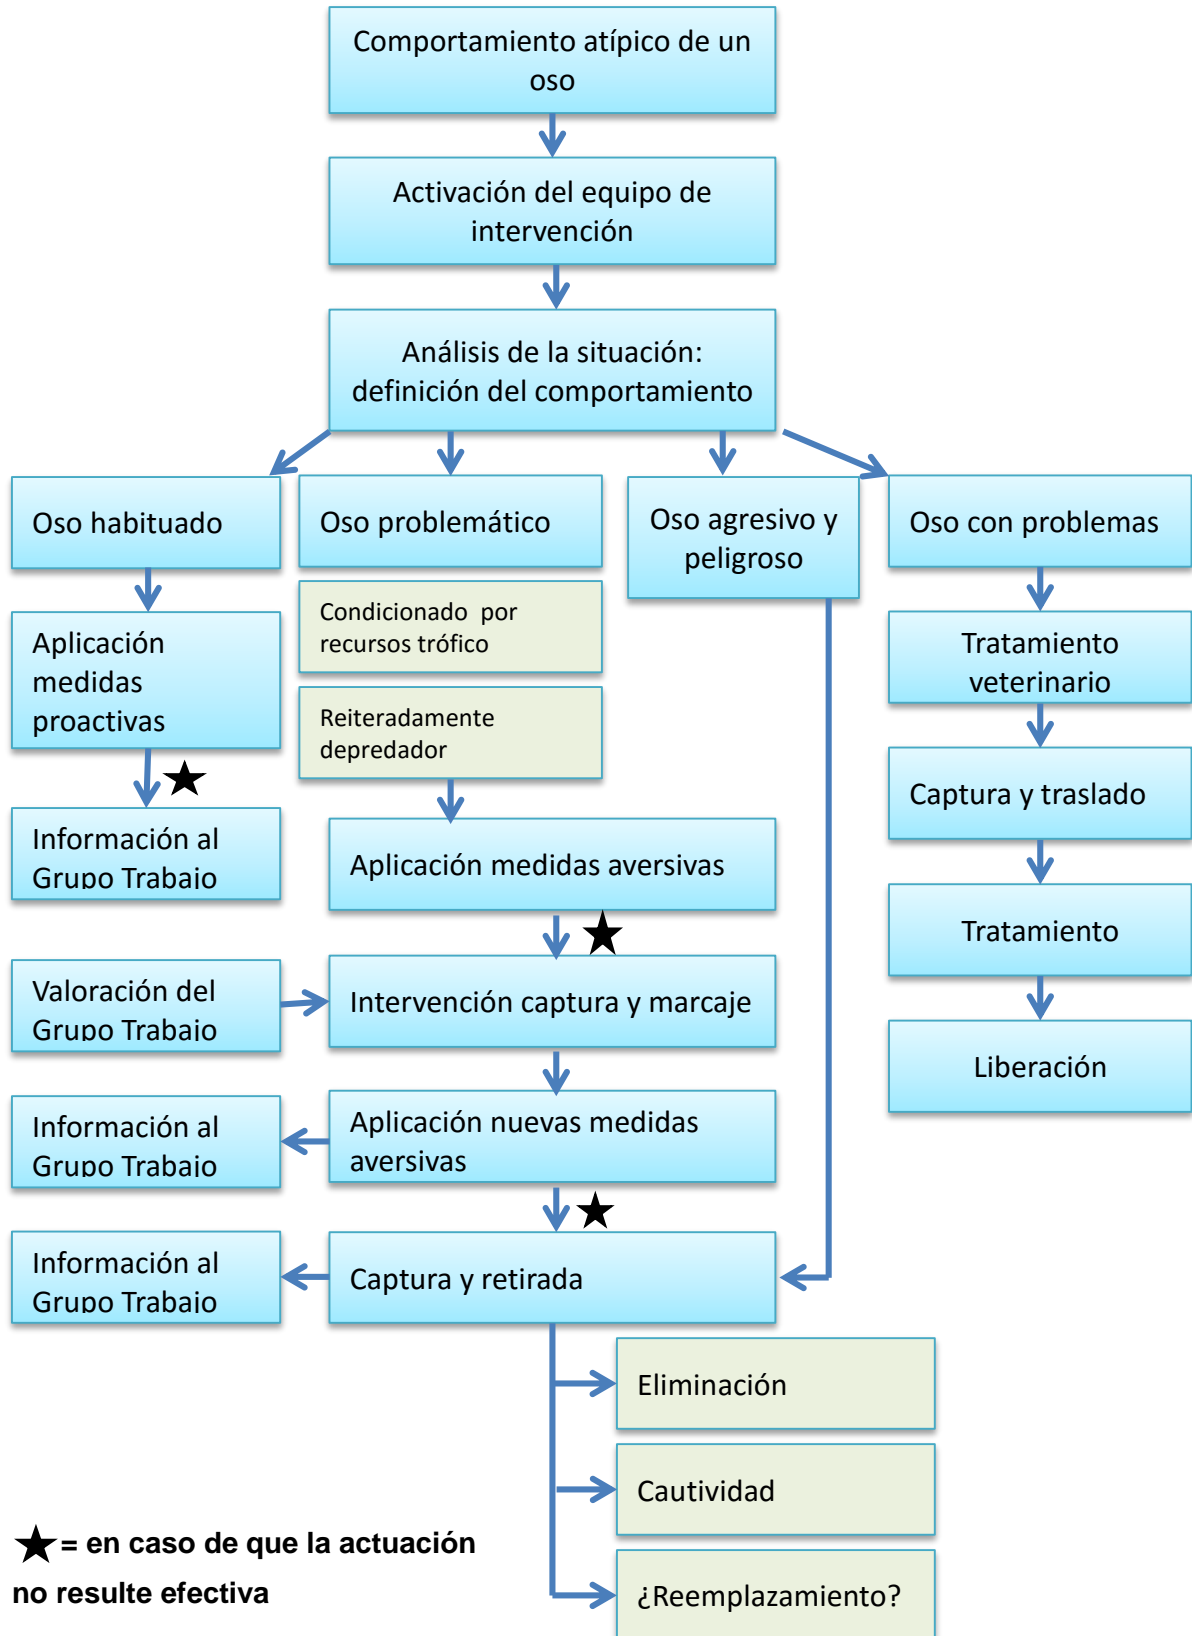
Comportamiento atípico de un oso

Activación del equipo de intervención

Análisis de la situación: definición del comportamiento

Oso habituado

Oso problemático

Oso agresivo y peligroso

Oso con problemas

Aplicación medidas proactivas

★

Información al Grupo Trabajo

Condicionado por recursos trófico

Reiteradamente depredador

Aplicación medidas aversivas

★

Valoración del Grupo Trabajo

Intervención captura y marcaje

Información al Grupo Trabajo

Aplicación nuevas medidas aversivas

★

Información al Grupo Trabajo

Captura y retirada

Tratamiento veterinario

Captura y traslado

Tratamiento

Liberación

Eliminación

Cautividad

¿Reemplazamiento?

★= en caso de que la actuación no resulte efectiva